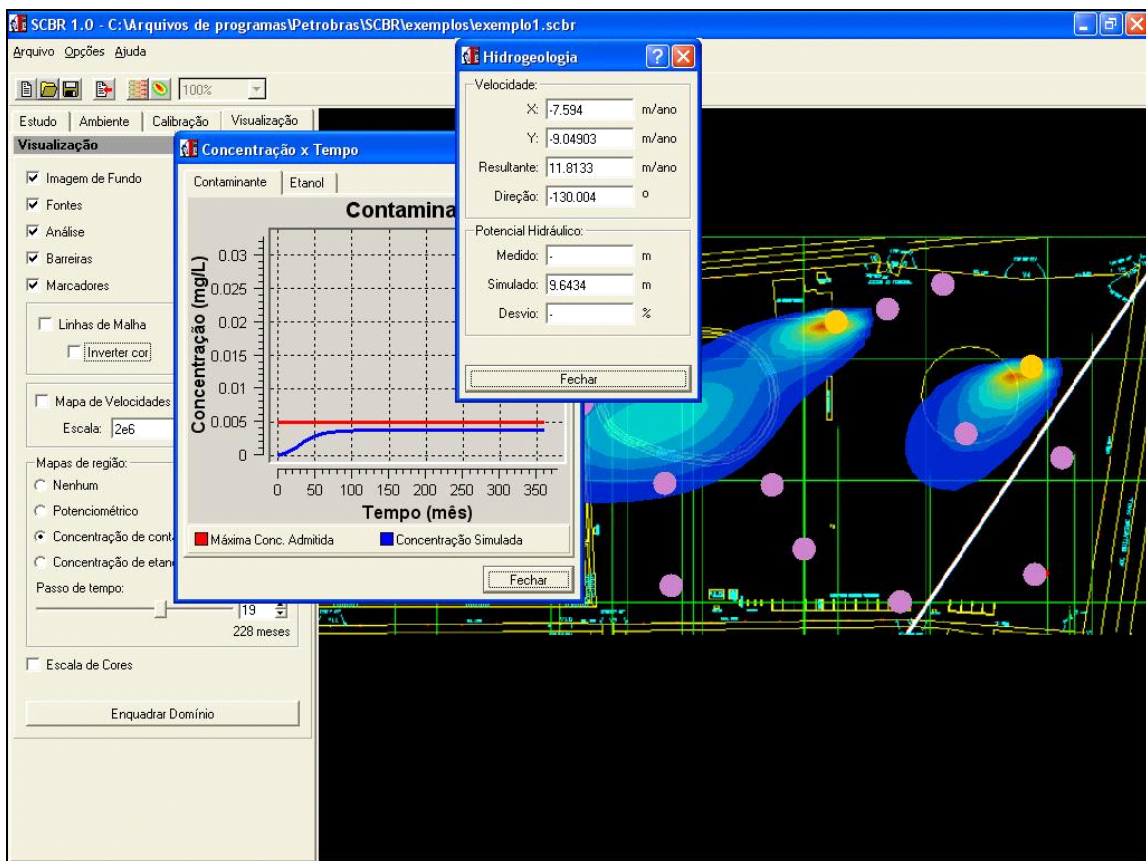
SCBR 1.0 - C:\Arquivos de programas\Petrobras\SCBR\exemplos\exemplo1.scbr

Arquivo Opções Ajuda

100%

Estudo | Ambiente | Calibração | Visualização

Visualização

Imagem de Fundo
Fontes
Análise
Barreiras
Marcadores

Linhas de Malha
Inverter cor

Mapa de Velocidades
Escala: 2e6

Mapas de região:
Nenhum
Potenciométrico
Concentração de cont
Concentração de etan

Passo de tempo:
19
228 meses

Escala de Cores

Enquadrar Domínio

Concentração x Tempo

Contaminante | Etanol

Contamina

Concentração (mg/L)
0.03
0.025
0.02
0.015
0.01
0.005
0

0 50 100 150 200 250 300 350
Tempo (mês)

Máxima Conc. Admitida
Concentração Simulada

Fechar

Hidrogeologia

Velocidade:
X: -7.594 m/ano
Y: -9.04903 m/ano
Resultante: 11.8133 m/ano
Direção: -130.004 o

Potencial Hidráulico:
Medido: - m
Simulado: 9.6434 m
Desvio: - %

Fechar